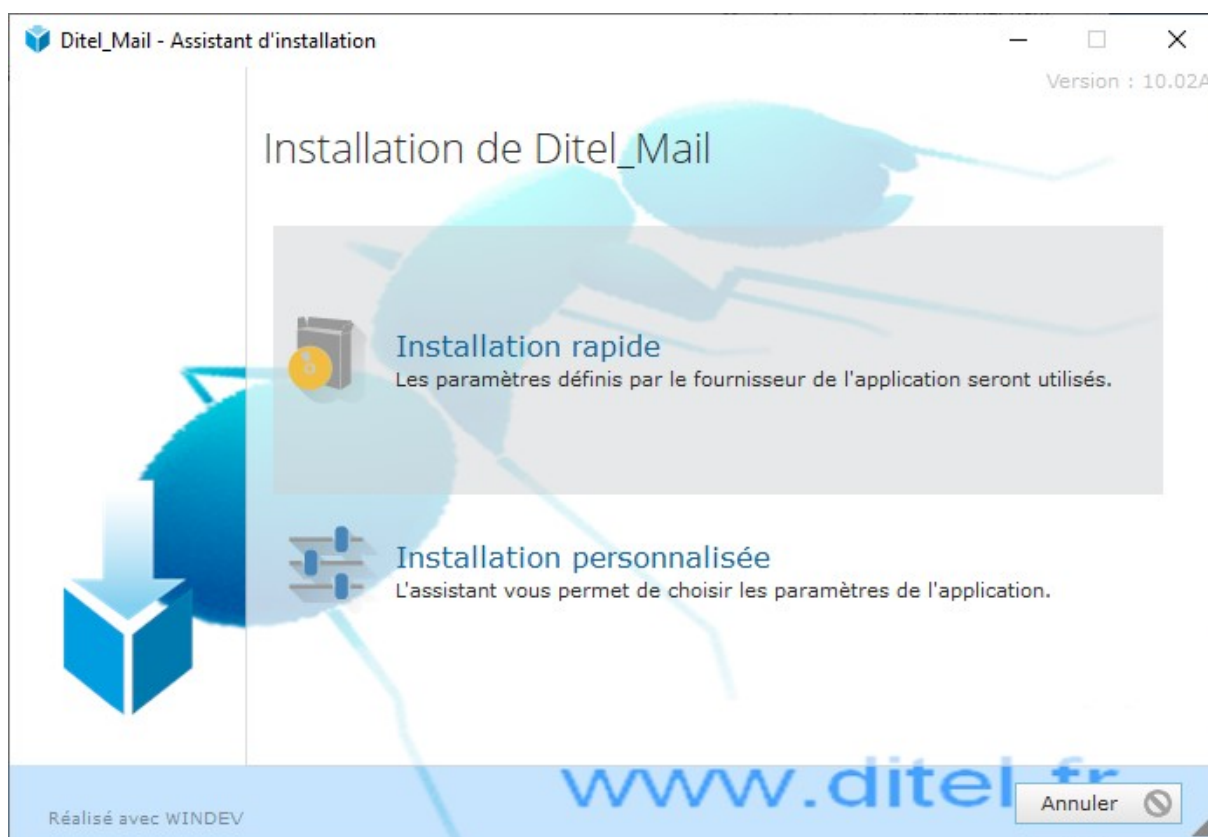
Ditel_Mail - Assistant d'installation

Version : 10.02A

Installation de Ditel_Mail

Installation rapide
Les paramètres définis par le fournisseur de l'application seront utilisés.

Installation personnalisée
L'assistant vous permet de choisir les paramètres de l'application.

www.ditel.fr

Réalisé avec WINDEV

Annuler